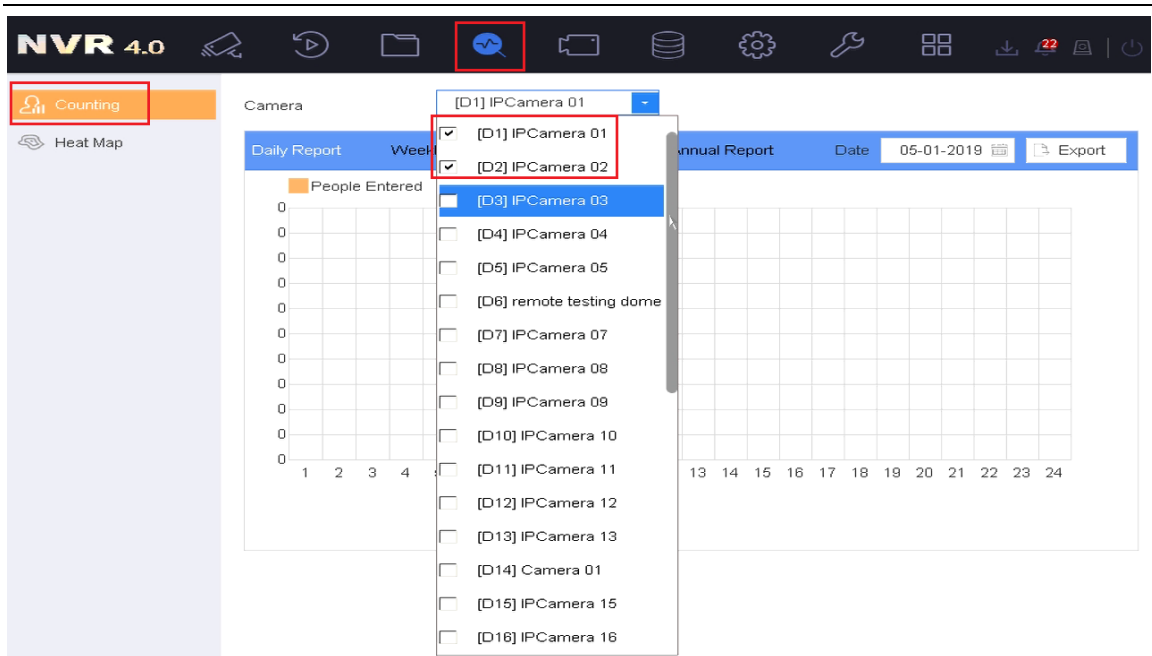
NVR 4.0

22

Counting

Heat Map

Camera

[D1] IPCamera 01

Daily Report

Week

nnual Report

Date

05-01-2019

Export

People Entered

0
0
0
0
0
0
0
0
0
0
0

1 2 3 4

13 14 15 16 17 18 19 20 21 22 23 24

[D1] IPCamera 01

[D2] IPCamera 02

[D3] IPCamera 03

[D4] IPCamera 04

[D5] IPCamera 05

[D6] remote testing dome

[D7] IPCamera 07

[D8] IPCamera 08

[D9] IPCamera 09

[D10] IPCamera 10

[D11] IPCamera 11

[D12] IPCamera 12

[D13] IPCamera 13

[D14] Camera 01

[D15] IPCamera 15

[D16] IPCamera 16